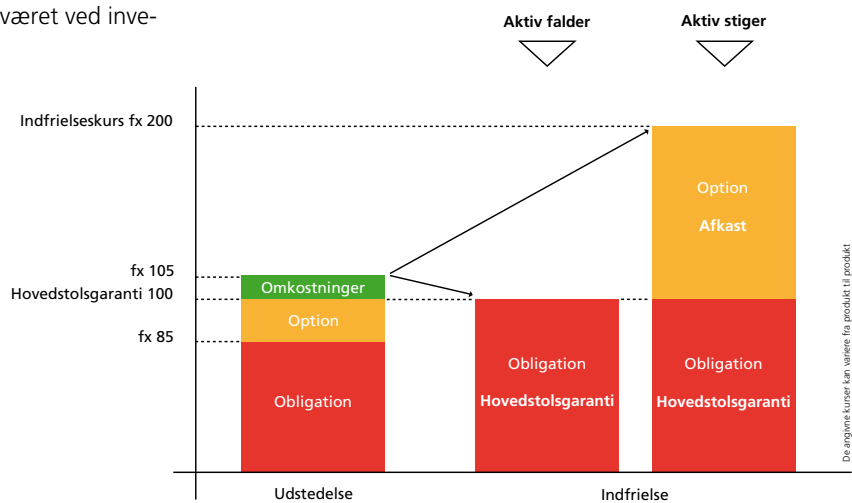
været ved inve-

Aktiv falder

Aktiv stiger

Indfrielseskurs fx 200

fx 105

Hovedstolsgaranti 100

fx 85

Omkostninger

Option

Obligation

Obligation

Hovedstolsgaranti

Option

Afkast

Obligation

Hovedstolsgaranti

De angivne kurser kan variere fra produkt til produkt

Udstedelse

Indfrielse